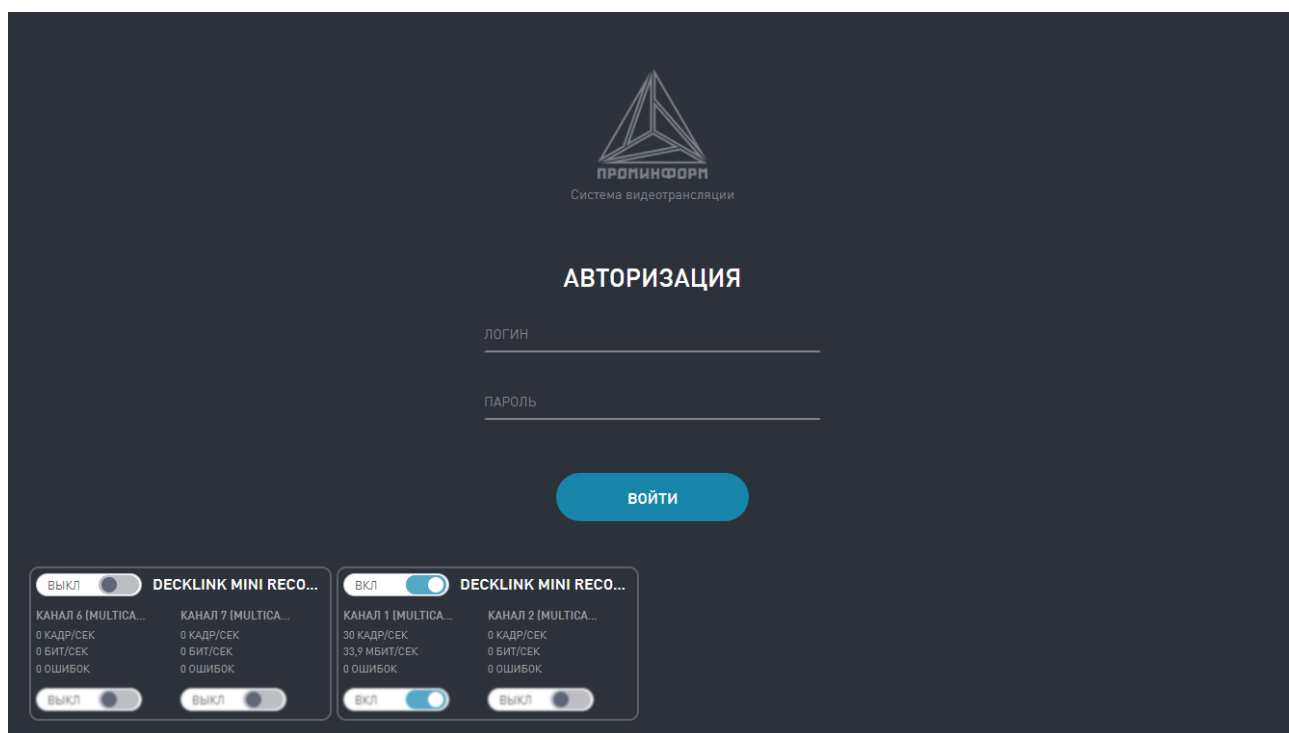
ПРОМИНФОРМ
Система видеотрансляции

АВТОРИЗАЦИЯ

ЛОГИН

ПАРОЛЬ

ВОЙТИ

ВЫКЛ DECKLINK MINI RECO...

КАНАЛ 6 (MULTICA...
0 КАДР/СЕК
0 БИТ/СЕК
0 ОШИБОК
ВЫКЛ

КАНАЛ 7 (MULTICA...
0 КАДР/СЕК
0 БИТ/СЕК
0 ОШИБОК
ВЫКЛ

ВКЛ DECKLINK MINI RECO...

КАНАЛ 1 (MULTICA...
30 КАДР/СЕК
33,9 МБИТ/СЕК
0 ОШИБОК
ВКЛ

КАНАЛ 2 (MULTICA...
0 КАДР/СЕК
0 БИТ/СЕК
0 ОШИБОК
ВЫКЛ